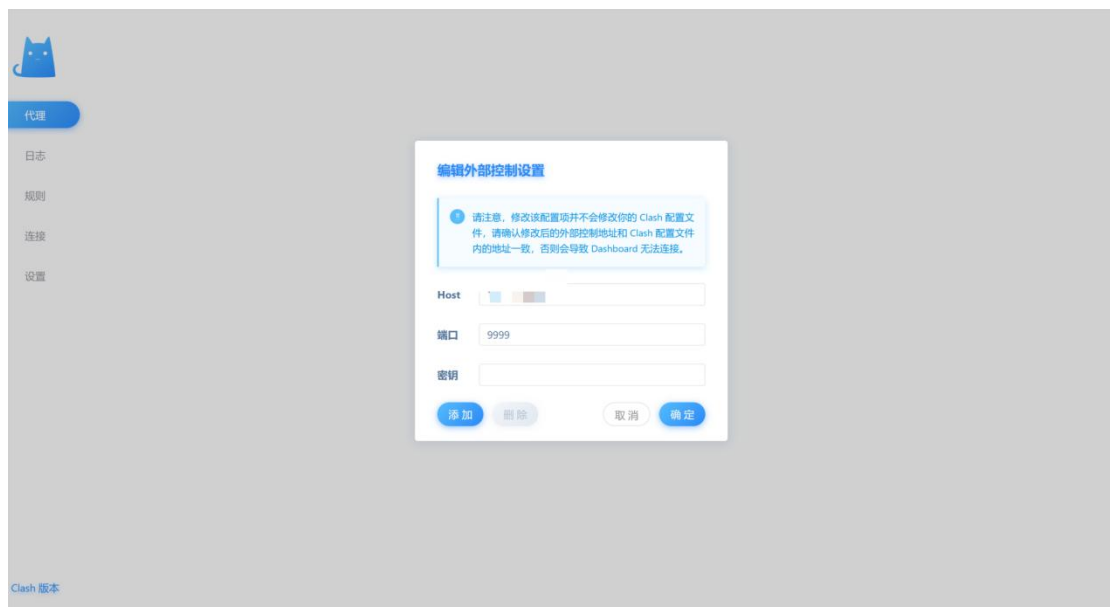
代理

日志

规则

连接

设置

编辑外部控制设置

请注意，修改该配置项并不会修改你的 Clash 配置文件，请确认修改后的外部控制地址和 Clash 配置文件内的地址一致，否则会导致 Dashboard 无法连接。

Host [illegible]

端口 9999

密钥

添加 删除 取消 确定

Clash 版本